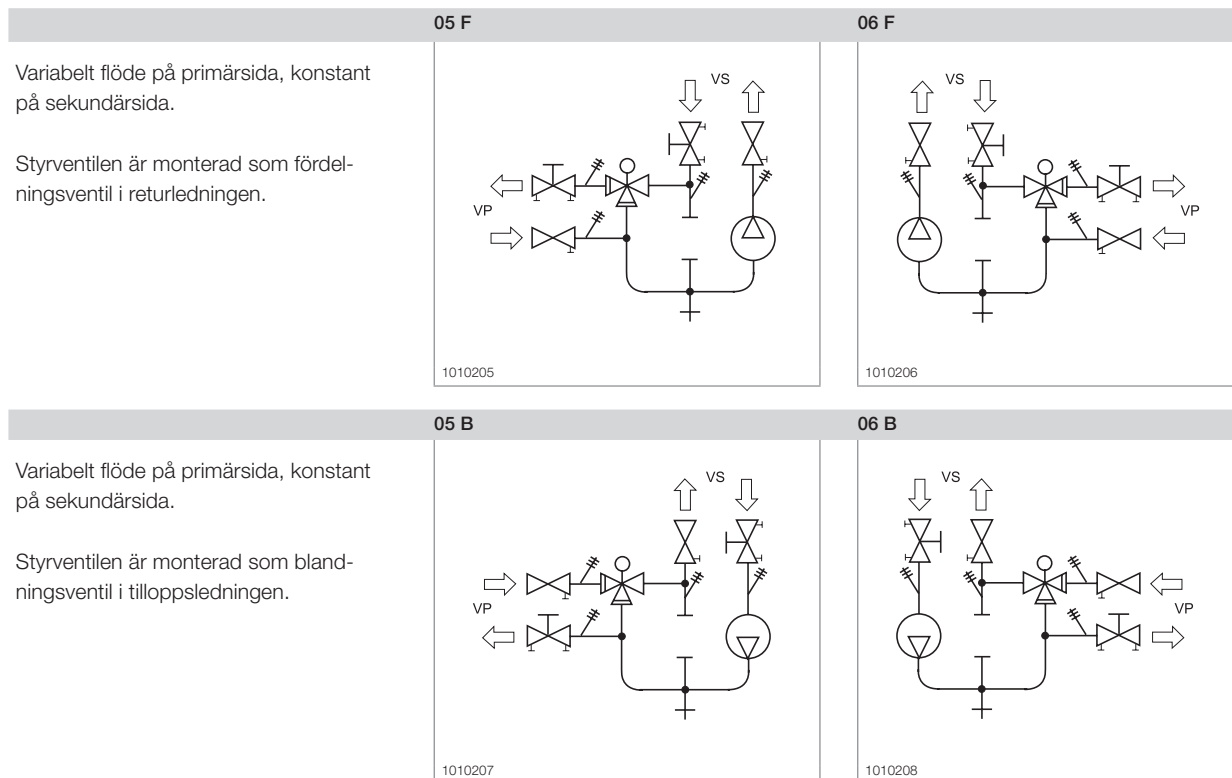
05 F

06 F

Variabelt flöde på primärsida, konstant på sekundärsida.

Styrventilen är monterad som fördelningsventil i returledningen.

VS

VP

1010205

VS

VP

1010206

05 B

06 B

Variabelt flöde på primärsida, konstant på sekundärsida.

Styrventilen är monterad som blandningsventil i tilloppsledningen.

VS

VP

1010207

VS

VP

1010208